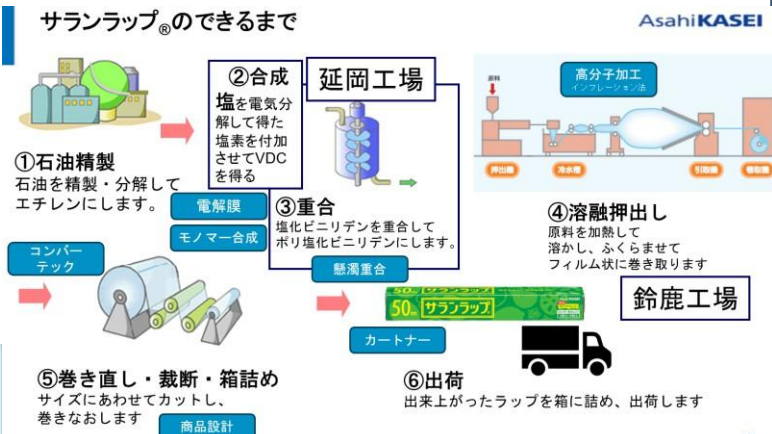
サランラップ®のできるまで

AsahiKASEI

①石油精製
石油を精製・分解してエチレンにします。

②合成
塩を電気分解して得た塩素を付加させてVDCを得る

延岡工場

電解膜

モノマー合成

③重合
塩化ビニリデンを重合してポリ塩化ビニリデンにします。

懸濁重合

高分子加工
インフレーション法

原料

押出機

冷水槽

引取機

巻取機

④溶融押出し
原料を加熱して溶かし、ふくらませてフィルム状に巻き取ります

コンバーテック

50m サランラップ

鈴鹿工場

カートナー

⑤巻き直し・裁断・箱詰め
サイズにあわせてカットし、巻きなおします

商品設計

⑥出荷
出来上がったラップを箱に詰め、出荷します